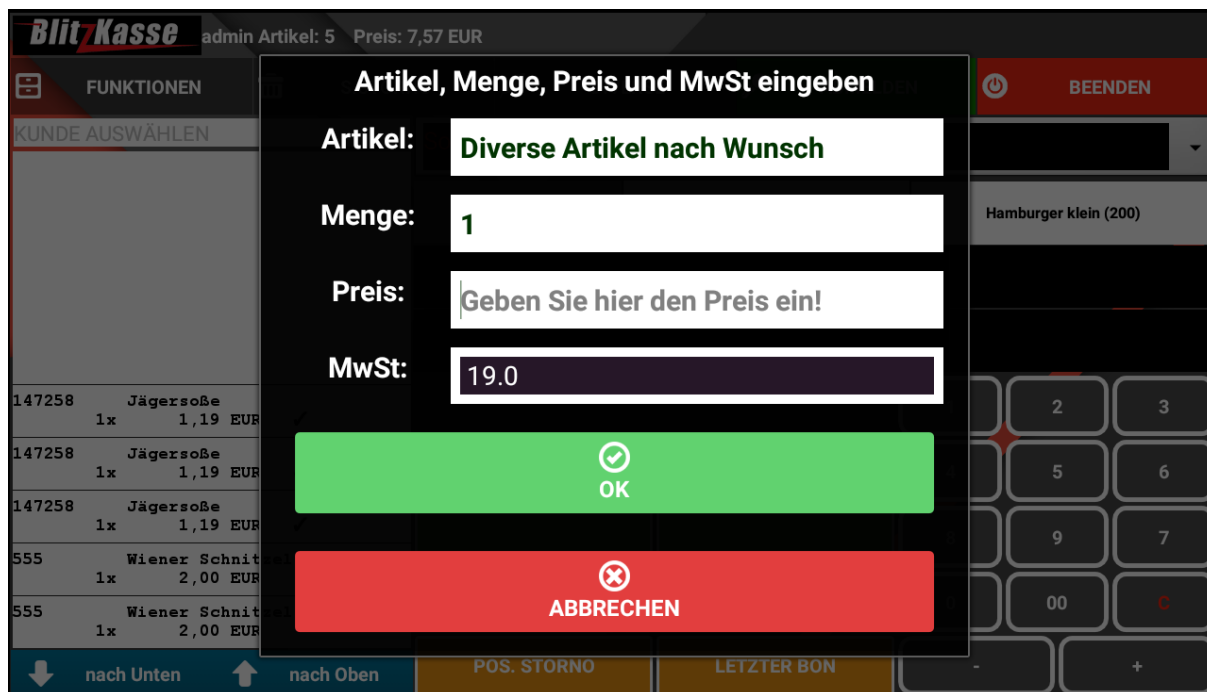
BlitzKasse admin Artikel: 5 Preis: 7,57 EUR

FUNKTIONEN

BEENDEN

KUNDE AUSWÄHLEN

Artikel, Menge, Preis und MwSt eingeben

Artikel: Diverse Artikel nach Wunsch

Menge: 1

Preis: Geben Sie hier den Preis ein!

MwSt: 19.0

OK

ABBRECHEN

Hamburger klein (200)

147258 Jägersoße
1x 1,19 EUR

147258 Jägersoße
1x 1,19 EUR

147258 Jägersoße
1x 1,19 EUR

555 Wiener Schnitzel
1x 2,00 EUR

555 Wiener Schnitzel
1x 2,00 EUR

2 3
5 6
9 7
00 C

nach Unten nach Oben POS. STORNO LETZTER BON - +